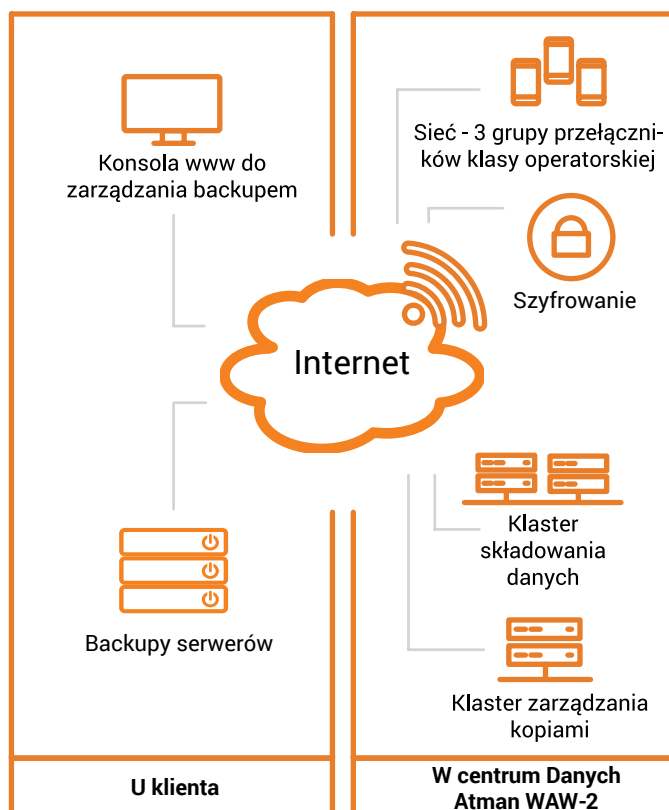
Konsola www do zarządzania backupem

Sieć - 3 grupy przełączników klasy operatorskiej

Szyfrowanie

Internet

Klaster składowania danych

Backupy serwerów

Klaster zarządzania kopiami

U klienta

W centrum Danych Atman WAW-2